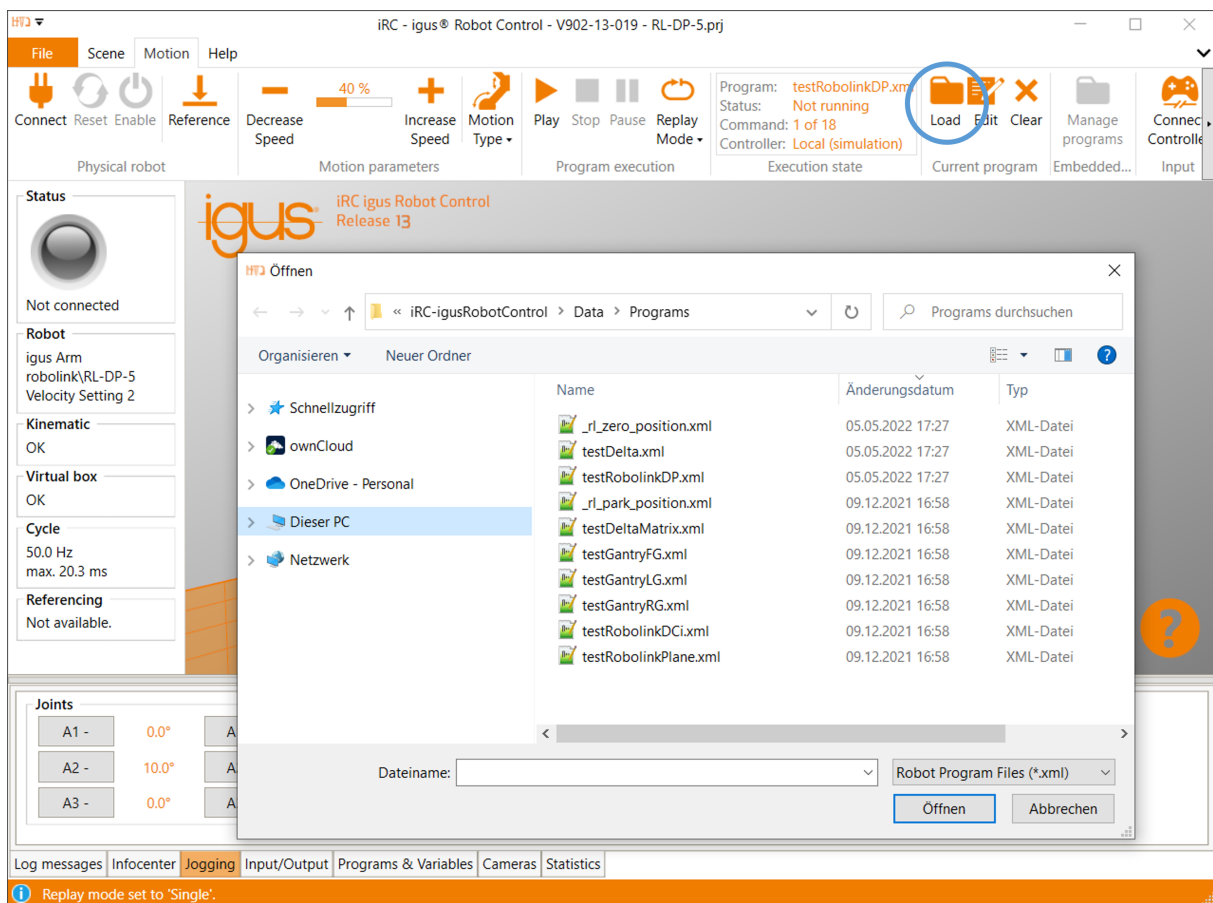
iRC - igus® Robot Control - V902-13-019 - RL-DP-5.prj

File Scene Motion Help

Connect Reset Enable Reference
Physical robot

Decrease Speed 40 % Increase Speed Motion Type
Motion parameters

Play Stop Pause Replay Mode
Program execution

Program: testRobolinkDP.xml
Status: Not running
Command: 1 of 18
Controller: Local (simulation)
Execution state

Load Edit Clear
Current program

Manage programs
Embedded...

Connect Controlle
Input

Status
Not connected

Robot
igus Arm
robolink\RL-DP-5
Velocity Setting 2

Kinematic
OK

Virtual box
OK

Cycle
50.0 Hz
max. 20.3 ms

Referencing
Not available.

igus iRC igus Robot Control Release 13

Öffnen

« iRC-igusRobotControl > Data > Programs

Programs durchsuchen

Organisieren ▾ Neuer Ordner

Schnellzugriff
ownCloud
OneDrive - Personal
Dieser PC
Netzwerk

| Name | Änderungsdatum | Typ |
|---|---|---|
| _rl_zero_position.xml | 05.05.2022 17:27 | XML-Datei |
| testDelta.xml | 05.05.2022 17:27 | XML-Datei |
| testRobolinkDP.xml | 05.05.2022 17:27 | XML-Datei |
| _rl_park_position.xml | 09.12.2021 16:58 | XML-Datei |
| testDeltaMatrix.xml | 09.12.2021 16:58 | XML-Datei |
| testGantryFG.xml | 09.12.2021 16:58 | XML-Datei |
| testGantryLG.xml | 09.12.2021 16:58 | XML-Datei |
| testGantryRG.xml | 09.12.2021 16:58 | XML-Datei |
| testRobolinkDCi.xml | 09.12.2021 16:58 | XML-Datei |
| testRobolinkPlane.xml | 09.12.2021 16:58 | XML-Datei |

Dateiname:
Robot Program Files (*.xml)
Öffnen Abbrechen

Joints
A1 - 0.0° A
A2 - 10.0° A
A3 - 0.0° A

Log messages Infocenter Jogging Input/Output Programs & Variables Cameras Statistics

Replay mode set to 'Single'.